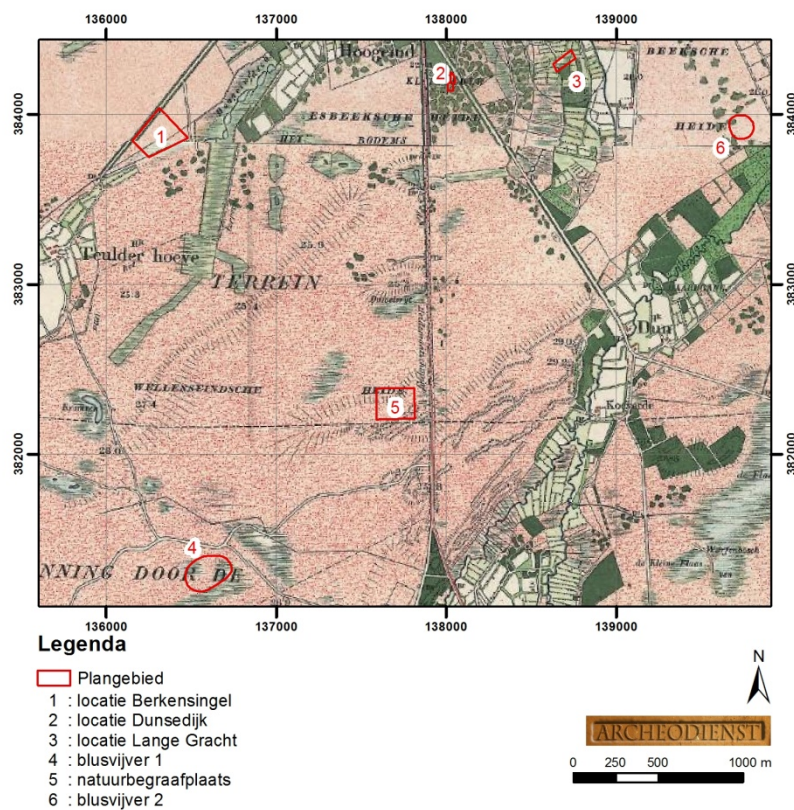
136000 137000 138000 139000

384000
383000
382000

Hoogeind
KL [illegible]
BEEKSCHE
ESBEEKSCHE HEIDE
HEIDE
HET BODEMS
Teulder hoeve
TERREIN
Duin
WELLENSEINDSCHE
HEIDE
Koevordt
NNING DOOR DE
Warfenbosch
de Kleine Flaas

1 2 3 4 5 6

136000 137000 138000 139000

Legenda

Plangebied
1 : locatie Berkensingel
2 : locatie Dunsedijk
3 : locatie Lange Gracht
4 : blusvijver 1
5 : natuurbegraafplaats
6 : blusvijver 2

N

ARCHEODIENST

0 250 500 1000 m